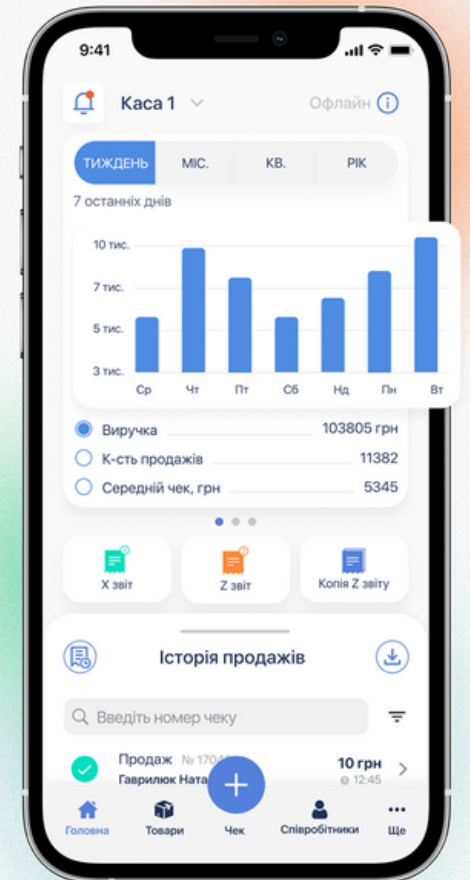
9:41

Каса 1

Офлайн

ТИЖДЕНЬ МІС. КВ. РІК

7 останніх днів

10 тис.
7 тис.
5 тис.
3 тис.

Ср Чт Пт Сб Нд Пн Вт

Виручка 103805 грн
К-сть продажів 11382
Середній чек, грн 5345

X звіт
Z звіт
Копія Z звіту

Історія продажів

Введіть номер чеку

Продаж № 1704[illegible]
Гаврилюк Ната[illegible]
10 грн
12:45

Головна Товари Чек Співробітники Ще